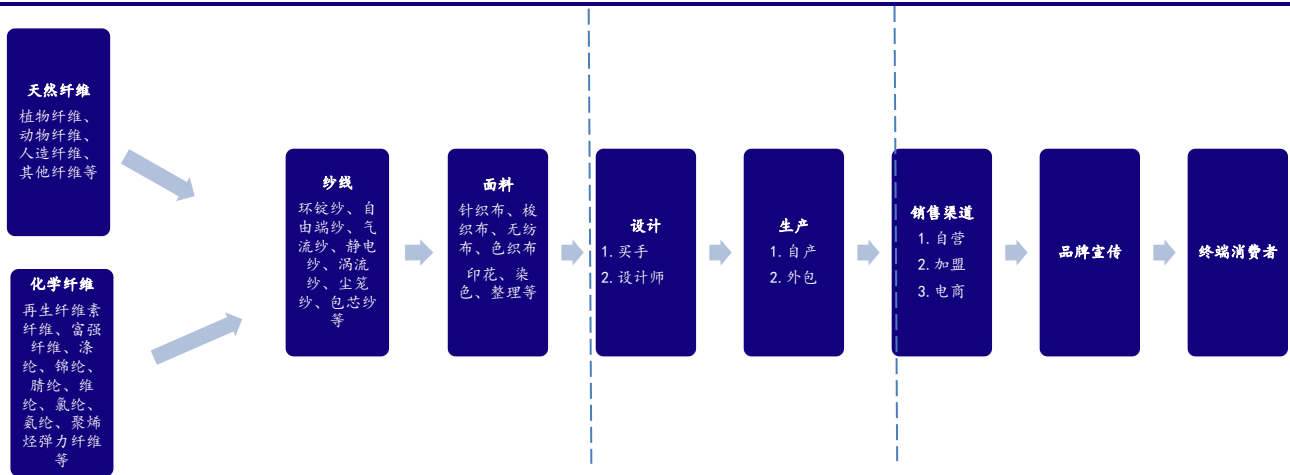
天然纤维
植物纤维、动物纤维、人造纤维、其他纤维等

化学纤维
再生纤维素纤维、富强纤维、涤纶、锦纶、腈纶、维纶、氯纶、氨纶、聚烯烃弹力纤维等

纱线
环锭纱、自由端纱、气流纱、静电纱、涡流纱、尘笼纱、包芯纱等

面料
针织布、梭织布、无纺布、色织布
印花、染色、整理等

设计
1. 买手
2. 设计师

生产
1. 自产
2. 外包

销售渠道
1. 自营
2. 加盟
3. 电商

品牌宣传

终端消费者